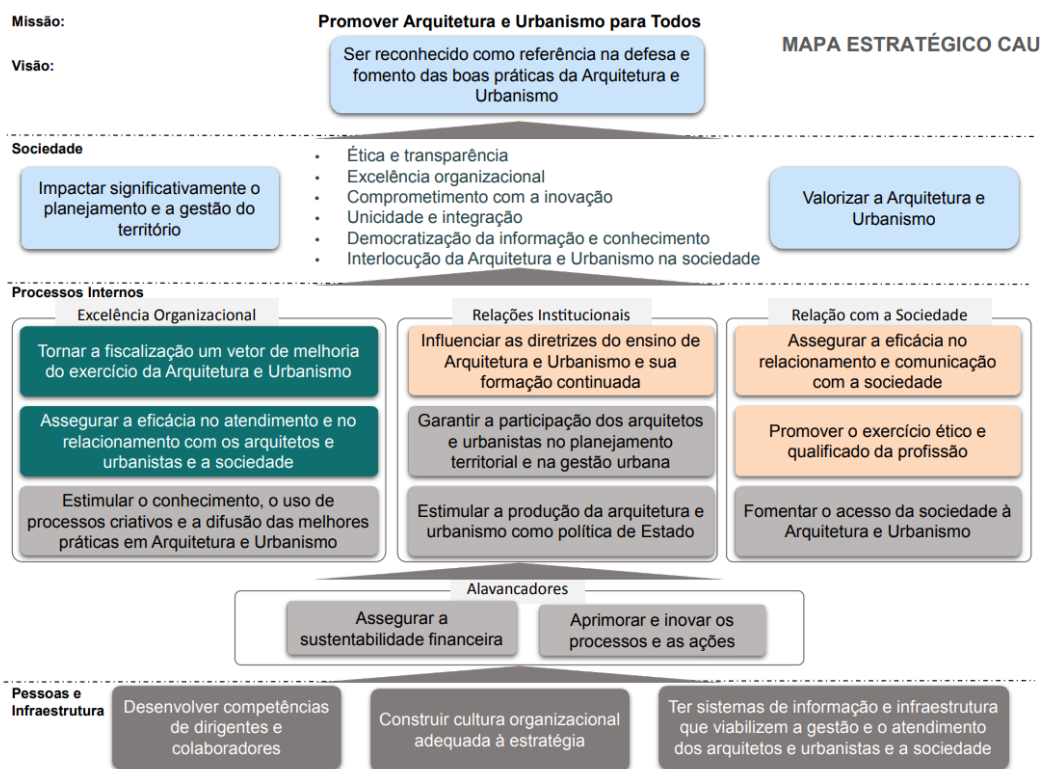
Missão:

Promover Arquitetura e Urbanismo para Todos

Visão:

Ser reconhecido como referência na defesa e fomento das boas práticas da Arquitetura e Urbanismo

MAPA ESTRATÉGICO CAU

Sociedade

Impactar significativamente o planejamento e a gestão do território

- Ética e transparência
- Excelência organizacional
- Comprometimento com a inovação
- Unicidade e integração
- Democratização da informação e conhecimento
- Interlocução da Arquitetura e Urbanismo na sociedade

Valorizar a Arquitetura e Urbanismo

Processos Internos

Excelência Organizacional

Tornar a fiscalização um vetor de melhoria do exercício da Arquitetura e Urbanismo

Assegurar a eficácia no atendimento e no relacionamento com os arquitetos e urbanistas e a sociedade

Estimular o conhecimento, o uso de processos criativos e a difusão das melhores práticas em Arquitetura e Urbanismo

Relações Institucionais

Influenciar as diretrizes do ensino de Arquitetura e Urbanismo e sua formação continuada

Garantir a participação dos arquitetos e urbanistas no planejamento territorial e na gestão urbana

Estimular a produção da arquitetura e urbanismo como política de Estado

Relação com a Sociedade

Assegurar a eficácia no relacionamento e comunicação com a sociedade

Promover o exercício ético e qualificado da profissão

Fomentar o acesso da sociedade à Arquitetura e Urbanismo

Alavancadores

Assegurar a sustentabilidade financeira

Aprimorar e inovar os processos e as ações

Pessoas e Infraestrutura

Desenvolver competências de dirigentes e colaboradores

Construir cultura organizacional adequada à estratégia

Ter sistemas de informação e infraestrutura que viabilizem a gestão e o atendimento dos arquitetos e urbanistas e a sociedade